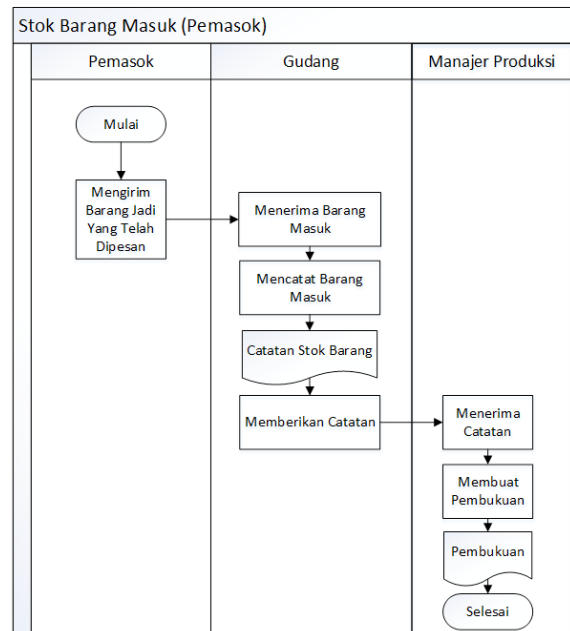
Stok Barang Masuk (Pemasok)

Pemasok

Gudang

Manajer Produksi

Mulai

Mengirim Barang Jadi Yang Telah Dipesan

Menerima Barang Masuk

Mencatat Barang Masuk

Catatan Stok Barang

Memberikan Catatan

Menerima Catatan

Membuat Pembukuan

Pembukuan

Selesai